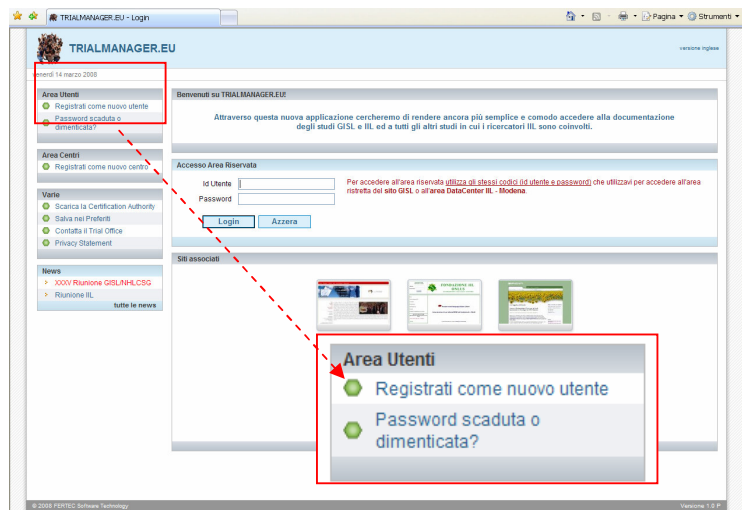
TRIALMANAGER.EU - Login

Pagina ▾ Strumenti ▾

TRIALMANAGER.EU

versione inglese

venerdì 14 marzo 2008

Area Utenti
Registrati come nuovo utente
Password scaduta o dimenticata?

Area Centri
Registrati come nuovo centro

Varie
Scarica la Certification Authority
Salva nei Preferiti
Contatta il Trial Office
Privacy Statement

News
XXXV Riunione GISL/NHLCSG
Riunione IIL
tutte le news

Benvenuti su TRIALMANAGER.EU!

Attraverso questa nuova applicazione cercheremo di rendere ancora più semplice e comodo accedere alla documentazione degli studi GISL e IIL ed a tutti gli altri studi in cui i ricercatori IIL sono coinvolti.

Accesso Area Riservata

Id Utente
Password
Login Azzera

Per accedere all'area riservata utilizza gli stessi codici (id utente e password) che utilizzavi per accedere all'area ristretta del sito GISL o all'area DataCenter IIL - Modena.

Siti associati

Area Utenti
Registrati come nuovo utente
Password scaduta o dimenticata?

© 2008 FERTEC Software Technology

Versione 1.0 P